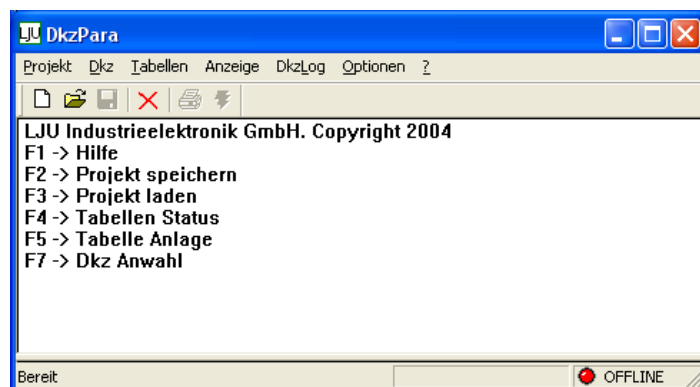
LJU DkzPara

Projekt Dkz Tabellen Anzeige DkzLog Optionen ?

LJU Industrieelektronik GmbH. Copyright 2004
F1 -> Hilfe
F2 -> Projekt speichern
F3 -> Projekt laden
F4 -> Tabellen Status
F5 -> Tabelle Anlage
F7 -> Dkz Anwahl

Bereit
OFFLINE